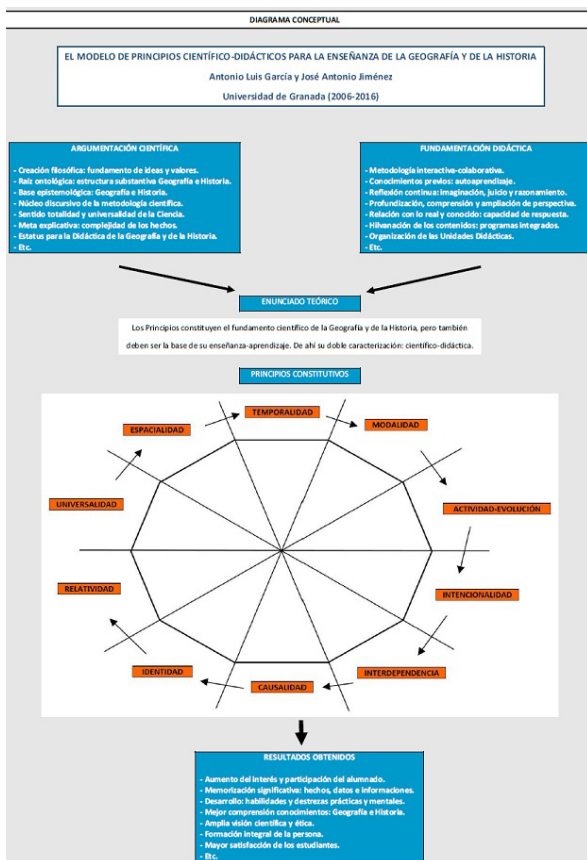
DIAGRAMA CONCEPTUAL

EL MODELO DE PRINCIPIOS CIENTÍFICO-DIDÁCTICOS PARA LA ENSEÑANZA DE LA GEOGRAFÍA Y DE LA HISTORIA

Antonio Luis García y José Antonio Jiménez

Universidad de Granada (2006-2016)

ARGUMENTACIÓN CIENTÍFICA

- Creación filosófica: fundamento de ideas y valores.
- Raíz ontológica: estructura substantiva Geografía e Historia.
- Base epistemológica: Geografía e Historia.
- Núcleo discursivo de la metodología científica.
- Sentido totalidad y universalidad de la Ciencia.
- Meta explicativa: complejidad de los hechos.
- Estatus para la Didáctica de la Geografía y de la Historia.
- Etc.

FUNDAMENTACIÓN DIDÁCTICA

- Metodología interactiva-colaborativa.
- Conocimientos previos: autoaprendizaje.
- Reflexión continua: imaginación, juicio y razonamiento.
- Profundización, comprensión y ampliación de perspectiva.
- Relación con lo real y conocido: capacidad de respuesta.
- Hilvanación de los contenidos: programas integrados.
- Organización de las Unidades Didácticas.
- Etc.

ENUNCIADO TEÓRICO

Los Principios constituyen el fundamento científico de la Geografía y de la Historia, pero también deben ser la base de su enseñanza-aprendizaje. De ahí su doble caracterización: científico-didáctica.

PRINCIPIOS CONSTITUTIVOS

TEMPORALIDAD

MODALIDAD

ESPACIALIDAD

UNIVERSALIDAD

ACTIVIDAD-EVOLUCIÓN

INTENCIONALIDAD

RELATIVIDAD

INTERDEPENDENCIA

IDENTIDAD

CAUSALIDAD

RESULTADOS OBTENIDOS

- Aumento del interés y participación del alumnado.
- Memorización significativa: hechos, datos e informaciones.
- Desarrollo: habilidades y destrezas prácticas y mentales.
- Mejor comprensión conocimientos: Geografía e Historia.
- Amplia visión científica y ética.
- Formación integral de la persona.
- Mayor satisfacción de los estudiantes.
- Etc.